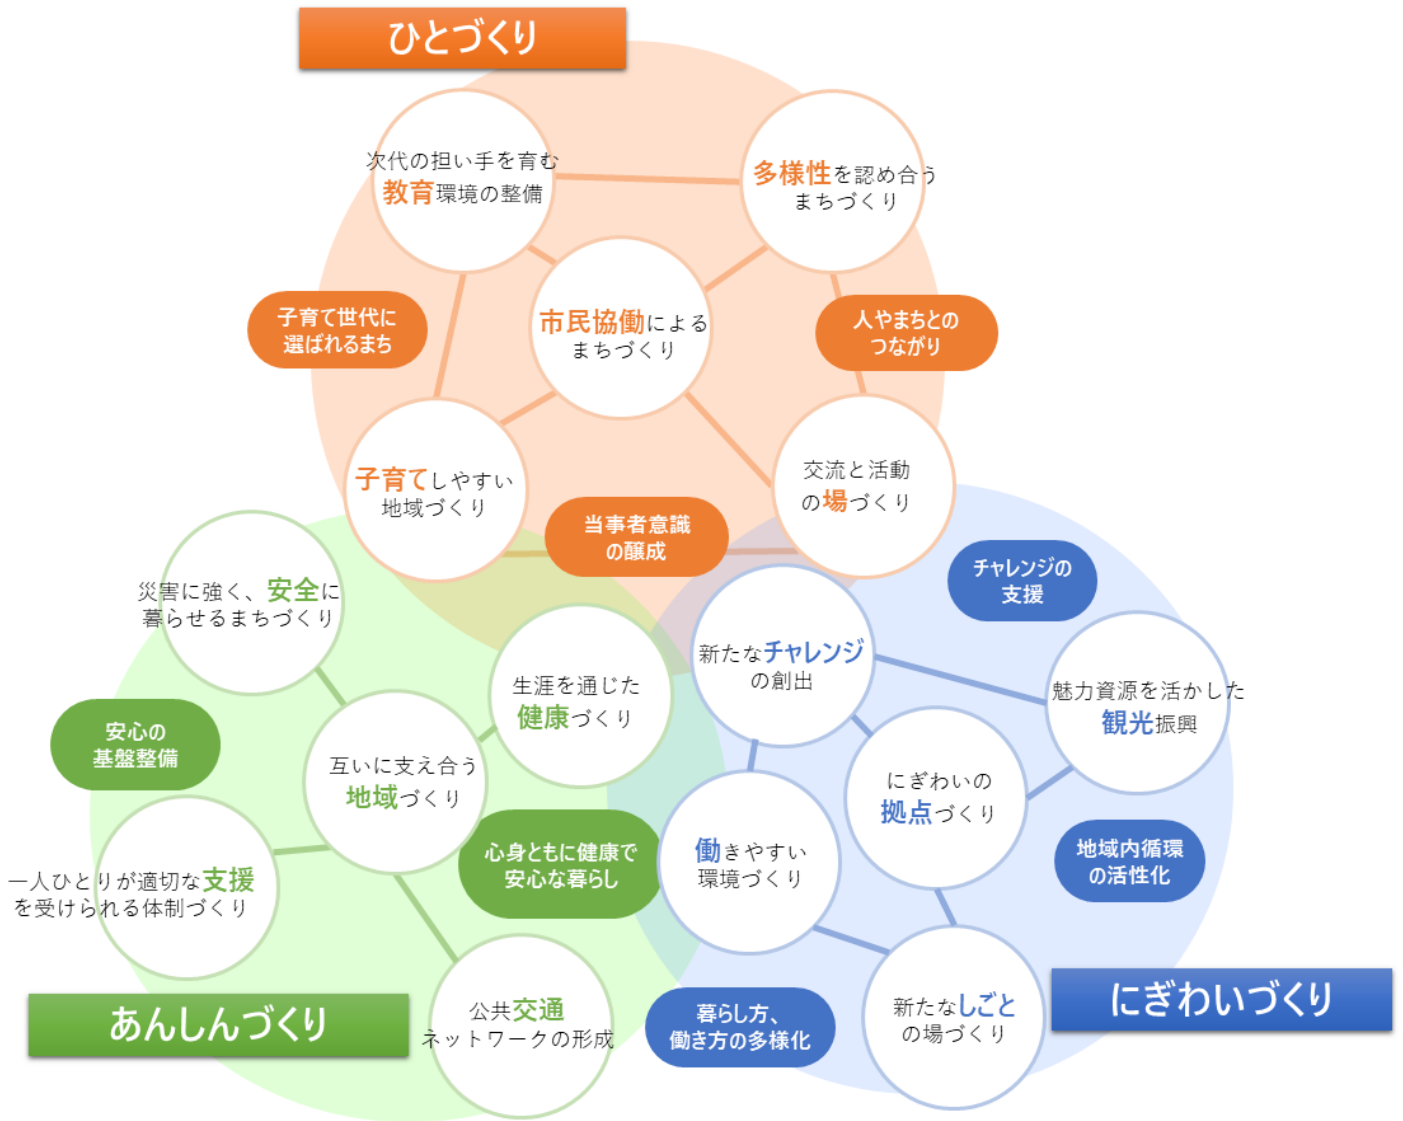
ひとづくり

次代の担い手を育む教育環境の整備

多様性を認め合うまちづくり

子育て世代に選ばれるまち

市民協働によるまちづくり

人やまちとのつながり

子育てしやすい地域づくり

交流と活動の場づくり

当事者意識の醸成

災害に強く、安全に暮らせるまちづくり

チャレンジの支援

生涯を通じた健康づくり

新たなチャレンジの創出

魅力資源を活かした観光振興

安心の基盤整備

互いに支え合う地域づくり

にぎわいの拠点づくり

心身ともに健康で安心な暮らし

働きやすい環境づくり

地域内循環の活性化

一人ひとりが適切な支援を受けられる体制づくり

あんしんづくり

公共交通ネットワークの形成

暮らし方、働き方の多様化

新たなしごとの場づくり

にぎわいづくり